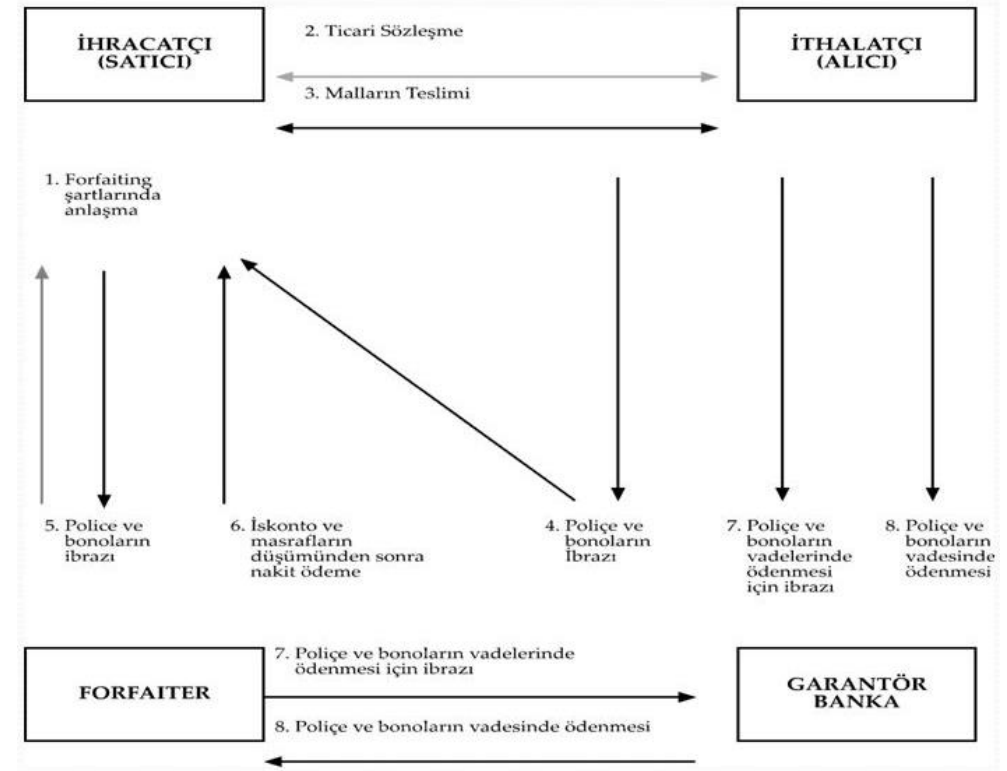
İHRACATÇI (SATICI)

2. Ticari Sözleşme

İTHALATÇI (ALICI)

3. Malların Teslimi

1. Forfaiting şartlarında anlaşma

5. Police ve bonoların ibrazı

6. İskonto ve masrafların düşümünden sonra nakit ödeme

4. Poliçe ve bonoların İbrazı

7. Poliçe ve bonoların vadelerinde ödenmesi için ibrazı

8. Poliçe ve bonoların vadesinde ödenmesi

FORFAITER

7. Poliçe ve bonoların vadelerinde ödenmesi için ibrazı

8. Poliçe ve bonoların vadesinde ödenmesi

GARANTÖR BANKA